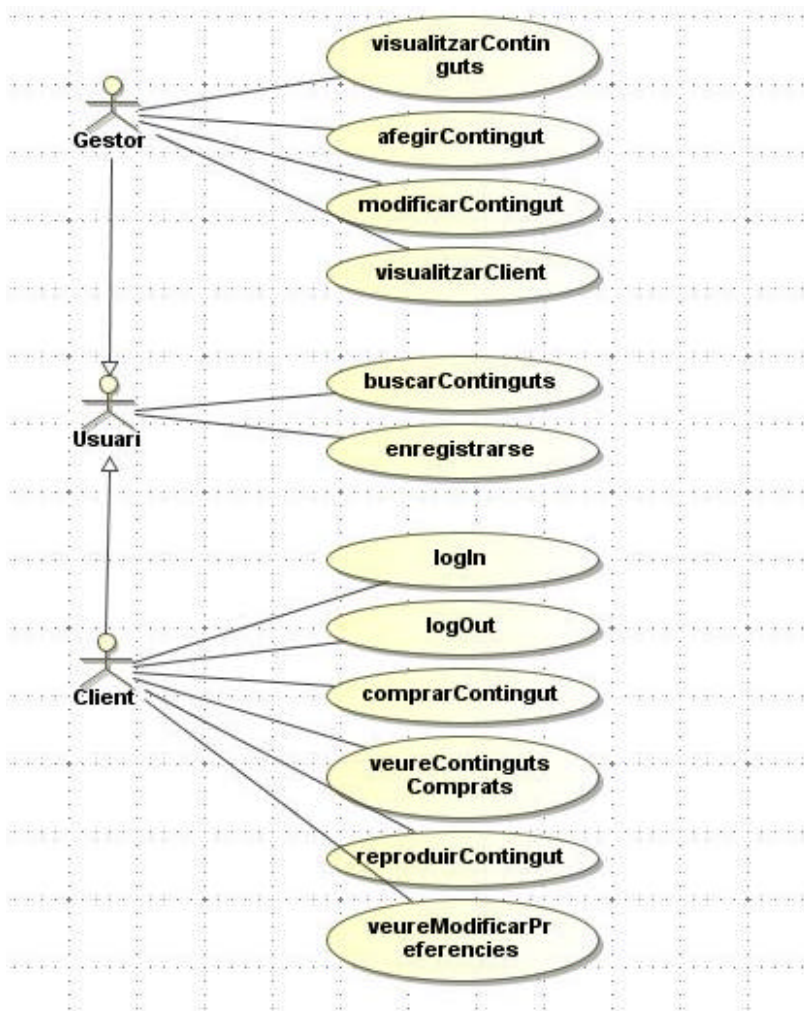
visualitzarContinguts

Gestor

afegirContingut

modificarContingut

visualitzarClient

buscarContinguts

Usuari

enregistrarse

logIn

logOut

Client

comprarContingut

veureContinguts Comprats

reproduirContingut

veureModificarPreferencies